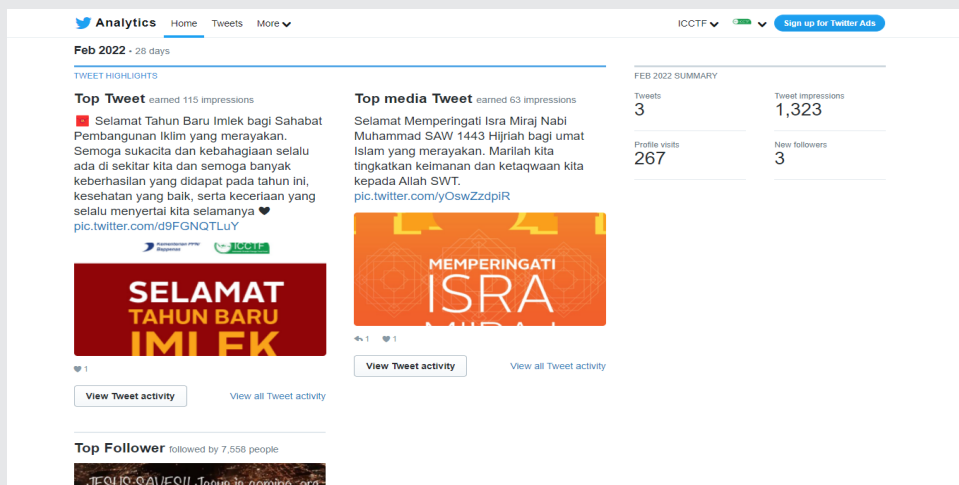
Analytics Home Tweets More

ICCTF Sign up for Twitter Ads

Feb 2022 · 28 days

TWEET HIGHLIGHTS

Top Tweet earned 115 impressions

Selamat Tahun Baru Imlek bagi Sahabat Pembangunan Iklim yang merayakan. Semoga sukacita dan kebahagiaan selalu ada di sekitar kita dan semoga banyak keberhasilan yang didapat pada tahun ini, kesehatan yang baik, serta keceriaan yang selalu menyertai kita selamanya ❤ pic.twitter.com/d9FGNQTLuY

Kementerian PPN/ Bappenas ICCTF

SELAMAT TAHUN BARU IMLEK

1

View Tweet activity View all Tweet activity

Top media Tweet earned 63 impressions

Selamat Memperingati Isra Miraj Nabi Muhammad SAW 1443 Hijriah bagi umat Islam yang merayakan. Marilah kita tingkatkan keimanan dan ketaqwaan kita kepada Allah SWT. pic.twitter.com/yOswZzdpiR

MEMPERINGATI ISRA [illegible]

1 1

View Tweet activity View all Tweet activity

Top Follower followed by 7,558 people

JESUS SAVES!! Jesus is coming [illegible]

FEB 2022 SUMMARY

| Tweets | Tweet impressions |
|---|---|
| 3 | 1,323 |
| Profile visits | New followers |
| 267 | 3 |